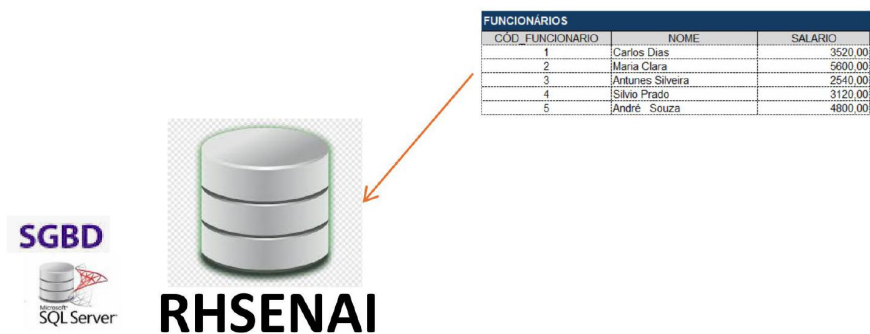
FUNCIONÁRIOS

| CÓD_FUNCIONARIO | NOME | SALARIO |
|---|---|---|
| 1 | Carlos Dias | 3520,00 |
| 2 | Maria Clara | 5600,00 |
| 3 | Antunes Silveira | 2540,00 |
| 4 | Silvio Prado | 3120,00 |
| 5 | André Souza | 4800,00 |

SGBD

Microsoft SQL Server

RHSENAI